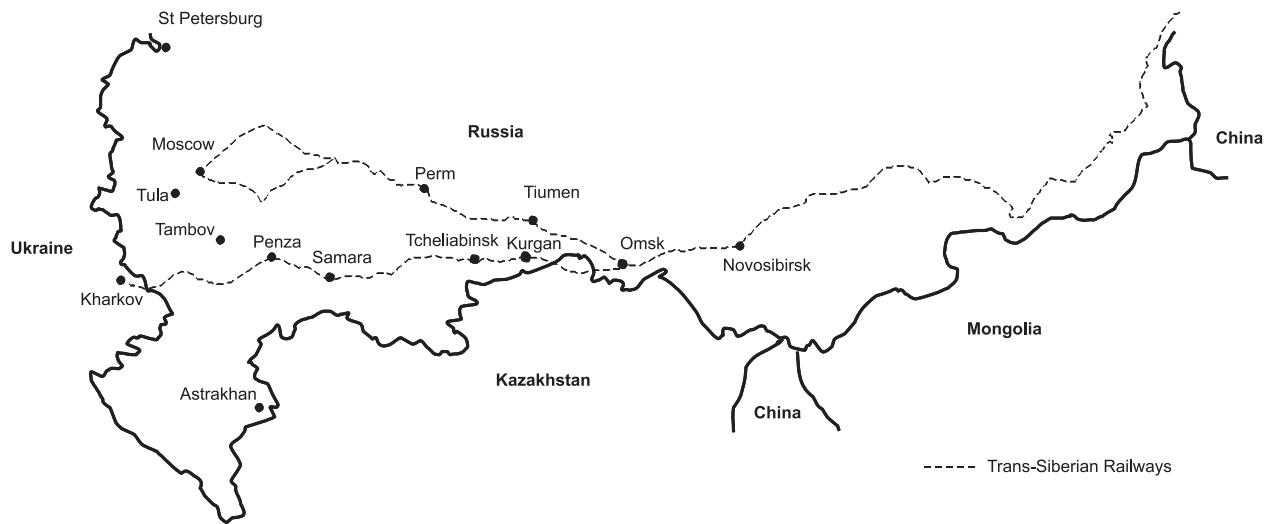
St Petersburg

Russia

China

Moscow

Perm

Tula

Tiumen

Ukraine

Tambov

Penza

Tcheliabinsk

Kurgan

Omsk

Samara

Novosibirsk

Kharkov

Mongolia

Kazakhstan

Astrakhan

China

Trans-Siberian Railways